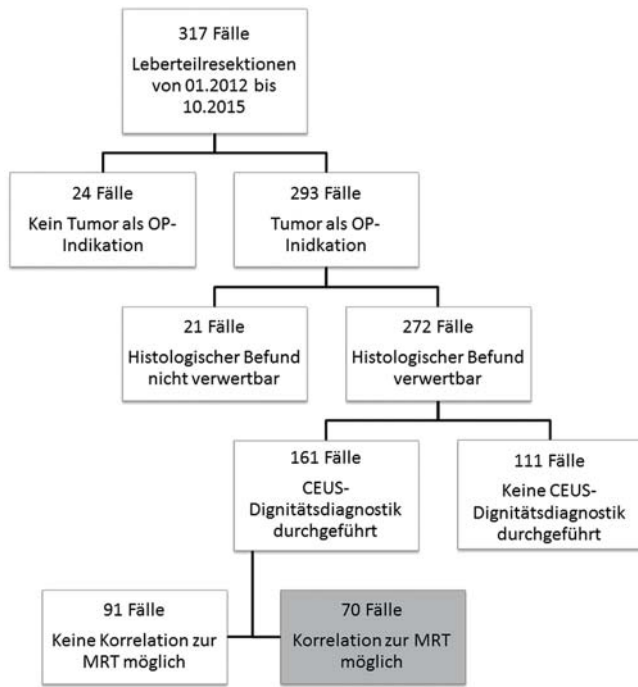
317 Fälle
Leberteilresektionen von 01.2012 bis 10.2015

24 Fälle
Kein Tumor als OP-Indikation

293 Fälle
Tumor als OP-Indikation

21 Fälle
Histologischer Befund nicht verwertbar

272 Fälle
Histologischer Befund verwertbar

161 Fälle
CEUS-Dignitätsdiagnostik durchgeführt

111 Fälle
Keine CEUS-Dignitätsdiagnostik durchgeführt

91 Fälle
Keine Korrelation zur MRT möglich

70 Fälle
Korrelation zur MRT möglich